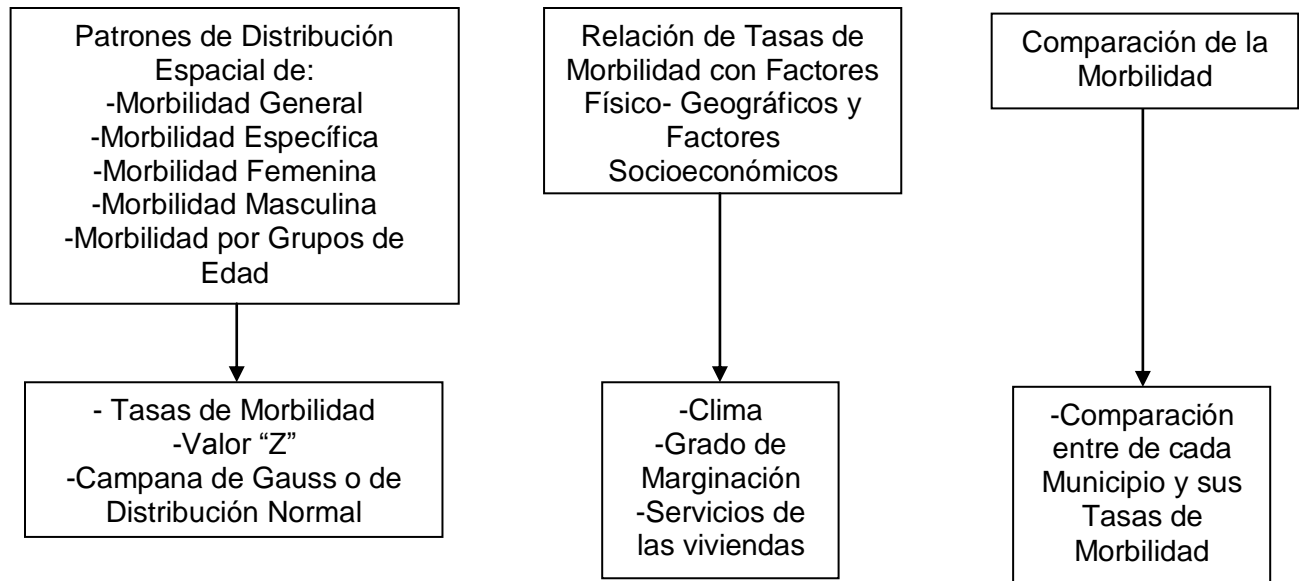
Patrones de Distribución Espacial de:
-Morbilidad General
-Morbilidad Específica
-Morbilidad Femenina
-Morbilidad Masculina
-Morbilidad por Grupos de Edad

- Tasas de Morbilidad
-Valor "Z"
-Campana de Gauss o de Distribución Normal

Relación de Tasas de Morbilidad con Factores Físico- Geográficos y Factores Socioeconómicos

-Clima
-Grado de Marginación
-Servicios de las viviendas

Comparación de la Morbilidad

-Comparación entre de cada Municipio y sus Tasas de Morbilidad